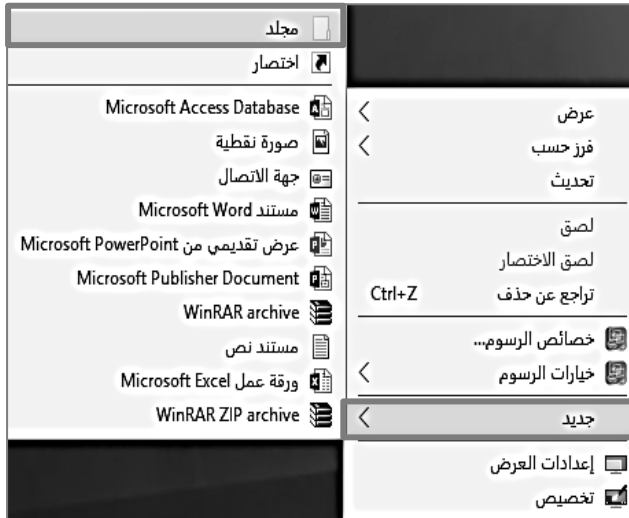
مجلد
اختصار
Microsoft Access Database
صورة نقطية
جهة الاتصال
مستند Microsoft Word
عرض تقديمي من Microsoft PowerPoint
Microsoft Publisher Document
WinRAR archive
مستند نص
ورقة عمل Microsoft Excel
WinRAR ZIP archive

عرض
فرز حسب
تحديث
لصق
لصق الاختصار
تراجع عن حذف Ctrl+Z
خصائص الرسوم...
خيارات الرسوم
جديد
إعدادات العرض
تخصيص